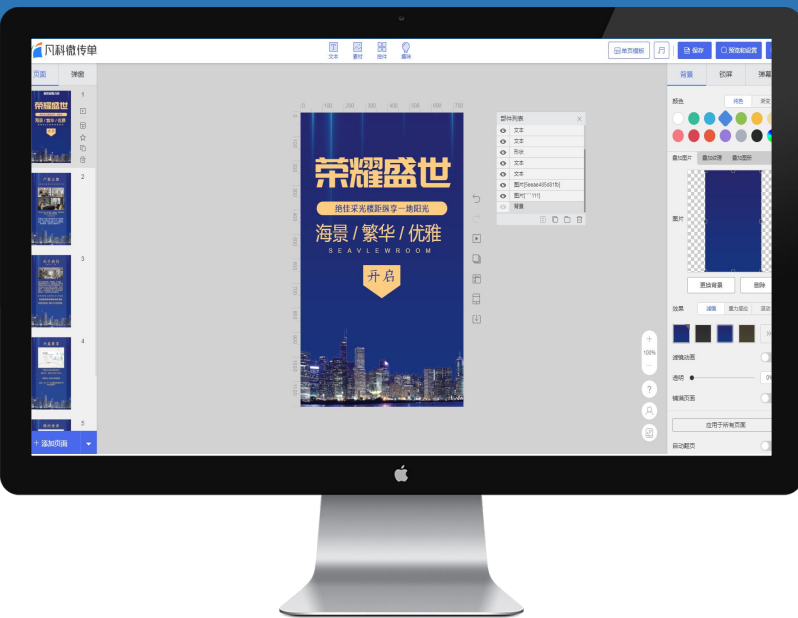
凡科微传单

文本 素材 组件 趣味

单页模板 保存 预览和设置

页面 弹窗

1 2 3 4 5

+ 添加页面

荣耀盛世

绝佳采光楼距独享一地阳光

海景 / 繁华 / 优雅

SEAVLEWROOM

开启

图层列表

文本
文本
形状
文本
文本
图片[5eda8495d91b]
图片["""111]
背景

100%

背景 翻屏 弹幕

颜色 纯色 渐变

图片

更换背景 删除

效果 滤镜

滤镜动画

透明 0%

模糊页面

应用于所有页面

自动翻页